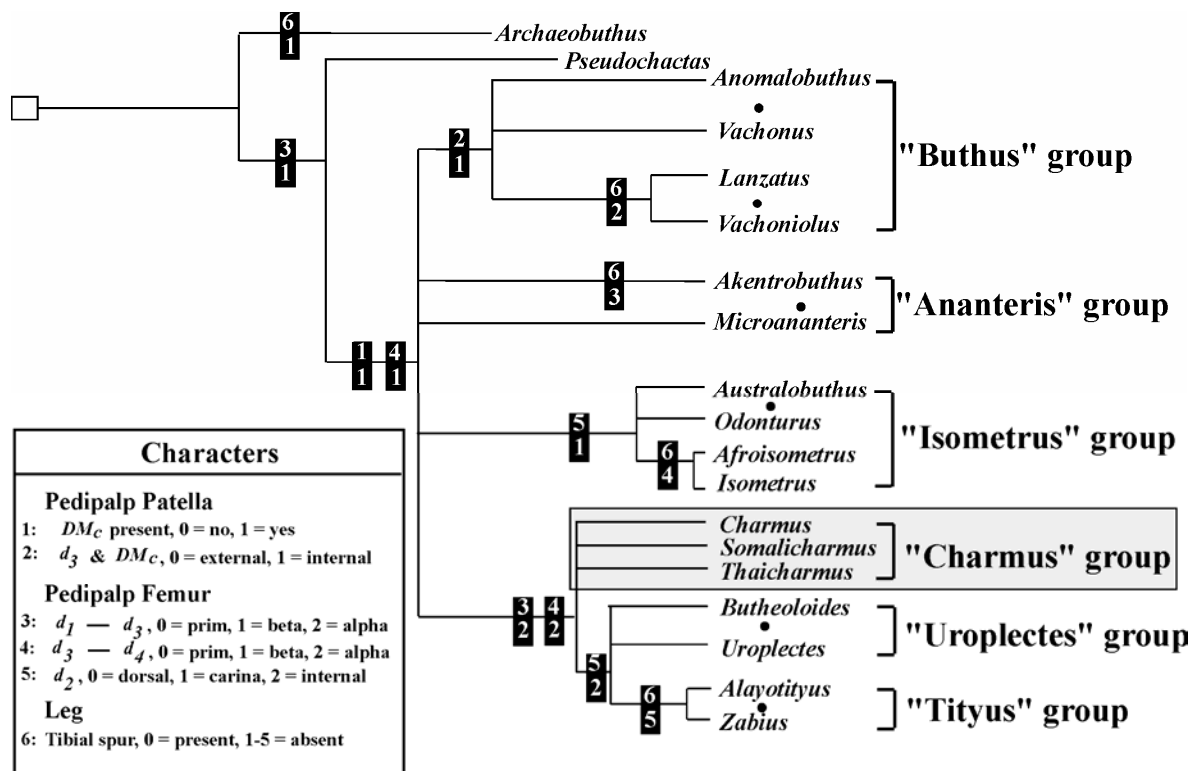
6
1
Archaeobuthus
Pseudochactas
3
1
2
1
Anomalobuthus
Vachonus
"Buthus" group
6
2
Lanzatus
Vachoniolus
6
3
Akentrobuthus
Microananteris
"Ananteris" group
1
1
4
1
5
1
Australobuthus
Odonturus
"Isometrus" group
6
4
Afroisometrus
Isometrus
Charmus
Somalicharmus
Thaicharmus
"Charmus" group
3
2
4
2
Butheoloides
Uroplectes
"Uroplectes" group
5
2
6
5
Alayotityus
Zabius
"Tityus" group

Characters

Pedipalp Patella
1: $DM_C$ present, 0 = no, 1 = yes
2: $d_3$ & $DM_C$, 0 = external, 1 = internal

Pedipalp Femur
3: $d_1$ — $d_3$, 0 = prim, 1 = beta, 2 = alpha
4: $d_3$ — $d_4$, 0 = prim, 1 = beta, 2 = alpha
5: $d_2$, 0 = dorsal, 1 = carina, 2 = internal

Leg
6: Tibial spur, 0 = present, 1-5 = absent